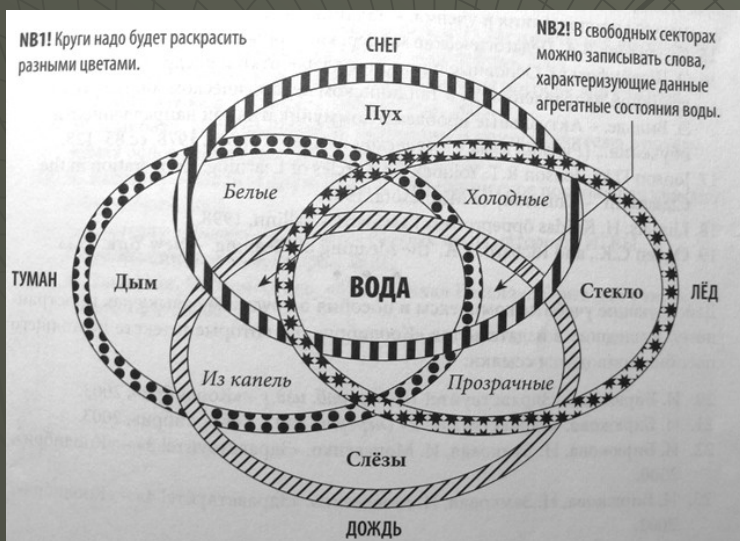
NB1! Круги надо будет раскрасить разными цветами.

NB2! В свободных секторах можно записывать слова, характеризующие данные агрегатные состояния воды.

СНЕГ

Пух

Белые

Холодные

ТУМАН

Дым

ВОДА

Стекло

ЛЁД

Из капель

Прозрачные

Слёзы

ДОЖДЬ